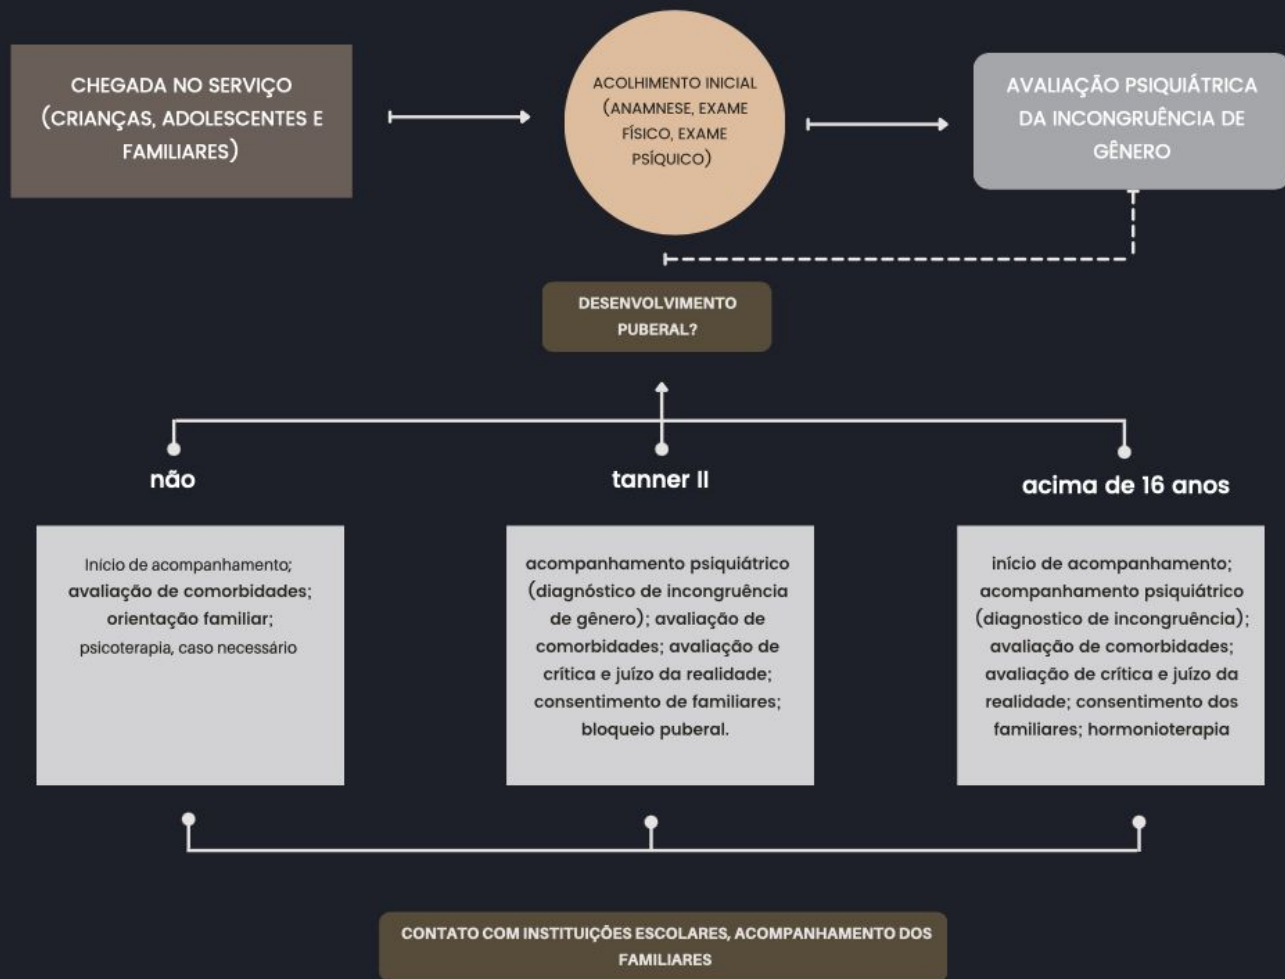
CHEGADA NO SERVIÇO (CRIANÇAS, ADOLESCENTES E FAMILIARES)

ACOLHIMENTO INICIAL (ANAMNESE, EXAME FÍSICO, EXAME PSÍQUICO)

AVALIAÇÃO PSIQUIÁTRICA DA INCONGRUÊNCIA DE GÊNERO

DESENVOLVIMENTO PUBERAL?

não

tanner II

acima de 16 anos

Início de acompanhamento; avaliação de comorbidades; orientação familiar; psicoterapia, caso necessário

acompanhamento psiquiátrico (diagnóstico de incongruência de gênero); avaliação de comorbidades; avaliação de crítica e juízo da realidade; consentimento de familiares; bloqueio puberal.

início de acompanhamento; acompanhamento psiquiátrico (diagnostico de incongruência); avaliação de comorbidades; avaliação de crítica e juízo da realidade; consentimento dos familiares; hormonioterapia

CONTATO COM INSTITUIÇÕES ESCOLARES, ACOMPANHAMENTO DOS FAMILIARES